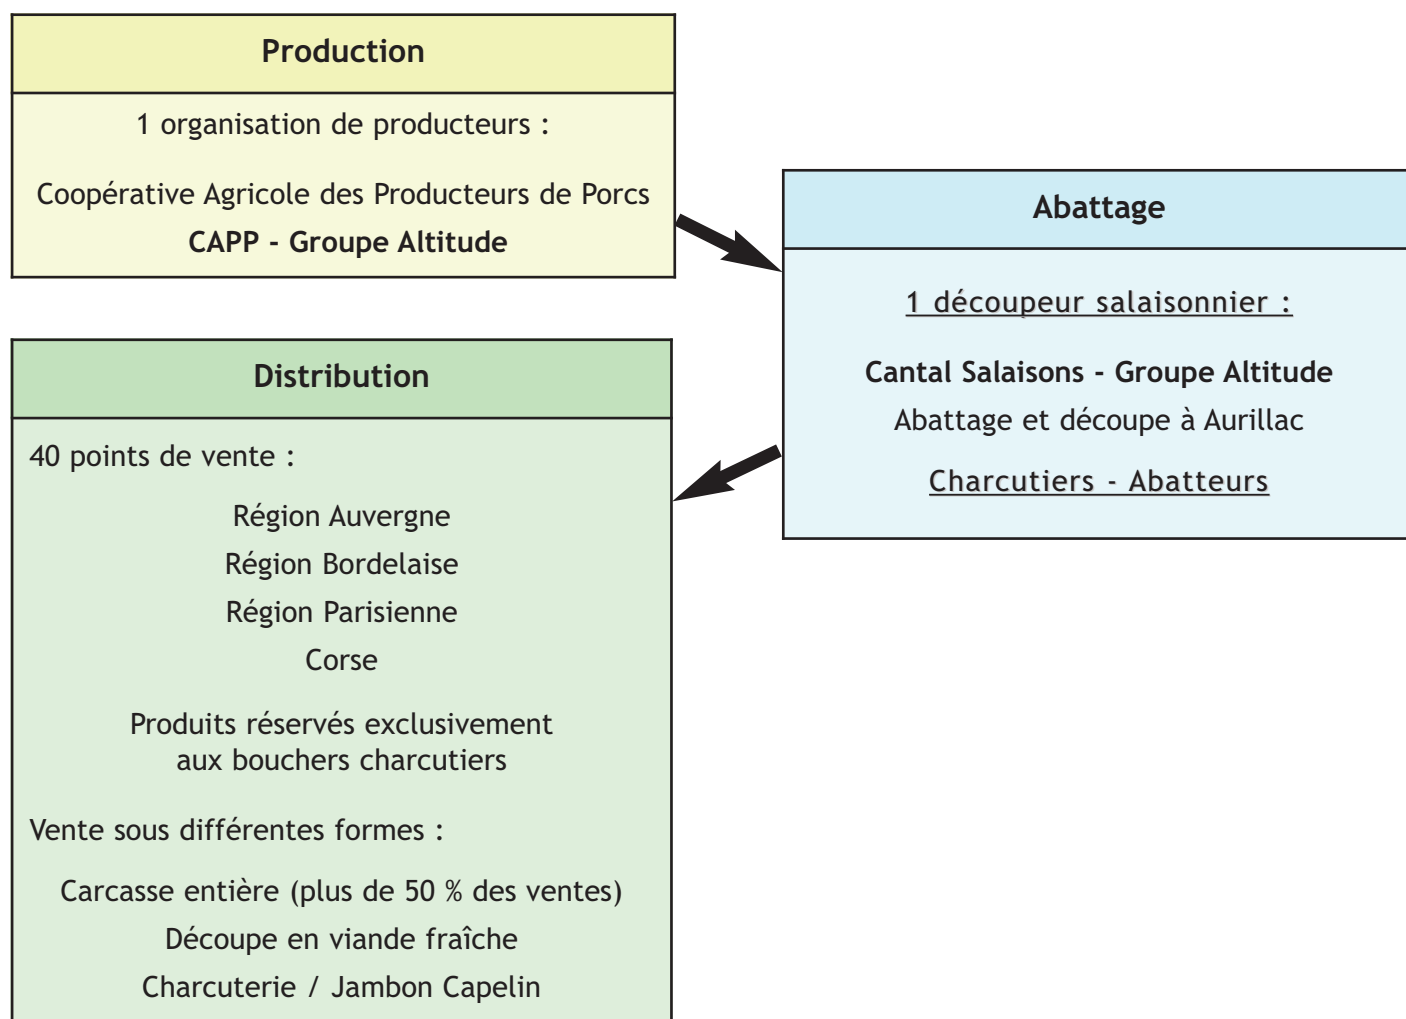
Production

1 organisation de producteurs :

Coopérative Agricole des Producteurs de Porcs
CAPP - Groupe Altitude

Abattage

1 découpeur salaisonnier :

Cantal Salaisons - Groupe Altitude
Abattage et découpe à Aurillac

Charcutiers - Abatteurs

Distribution

40 points de vente :

Région Auvergne
Région Bordelaise
Région Parisienne
Corse

Produits réservés exclusivement aux bouchers charcutiers

Vente sous différentes formes :

Carcasse entière (plus de 50 % des ventes)
Découpe en viande fraîche
Charcuterie / Jambon Capelin